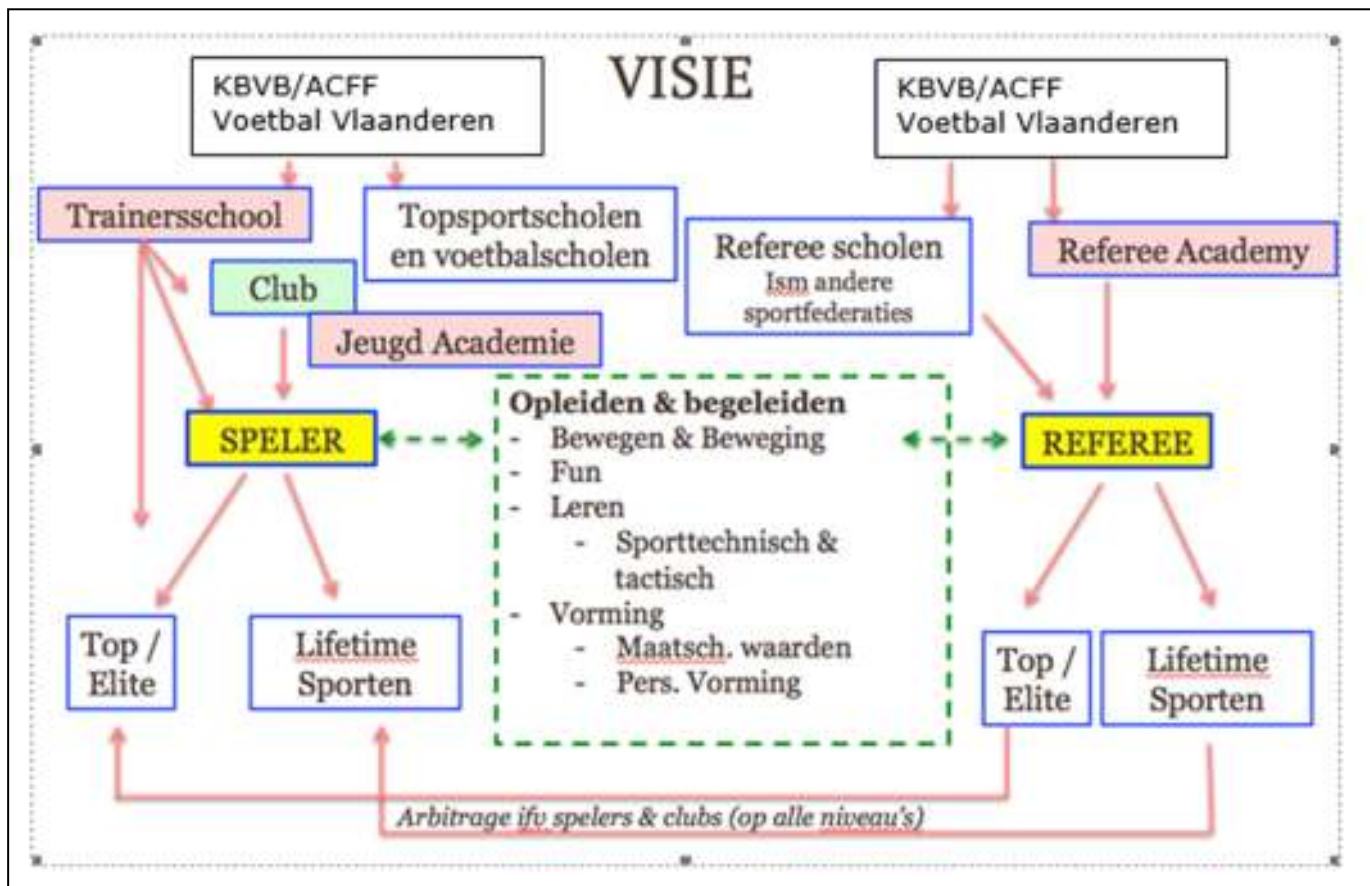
VISIE

KBVB/ACFF
Voetbal Vlaanderen

KBVB/ACFF
Voetbal Vlaanderen

Trainersschool

Topsportscholen en voetbalscholen

Referee scholen
Ism andere sportfederaties

Referee Academy

Club

Jeugd Academie

SPELER

Opleiden & begeleiden
- Bewegen & Beweging
- Fun
- Leren
  - Sporttechnisch & tactisch
- Vorming
  - Maatsch. waarden
  - Pers. Vorming

REFEREE

Top / Elite

Lifetime Sporten

Top / Elite

Lifetime Sporten

Arbitrage ifv spelers & clubs (op alle niveau's)